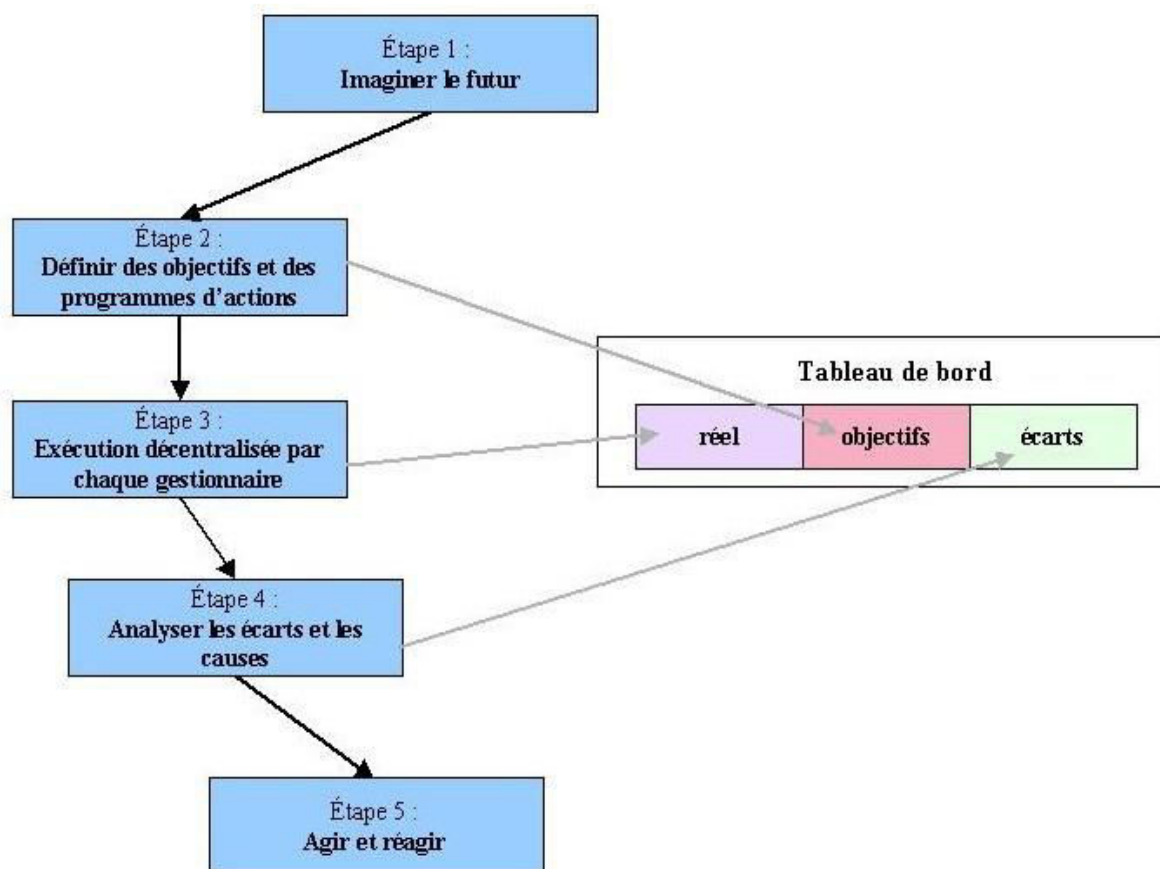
Étape 1 :
Imaginer le futur

Étape 2 :
Définir des objectifs et des programmes d’actions

Étape 3 :
Exécution décentralisée par chaque gestionnaire

Étape 4 :
Analyser les écarts et les causes

Étape 5 :
Agir et réagir

Tableau de bord

| réel | objectifs | écarts |
|---|---|---|